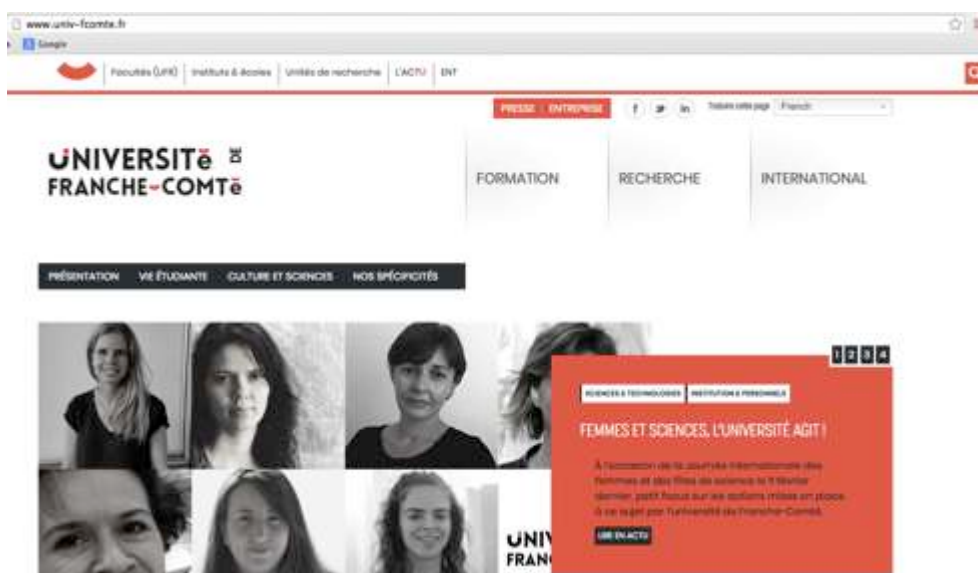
www.univ-fcomte.fr

Google

Facultés (UFR) | Instituts & écoles | Unités de recherche | L'ACTU | ENT

PRESSE | ENTREPRISE

Traduire cette page French

UNIVERSITé DE FRANCHE-COMTé

FORMATION

RECHERCHE

INTERNATIONAL

PRÉSENTATION VIE ÉTUDIANTE CULTURE ET SCIENCES NOS SPÉCIFICITÉS

1 2 3 4

SCIENCES & TECHNOLOGIES INSTITUTION & PERSONNELS

FEMMES ET SCIENCES, L'UNIVERSITÉ AGIT !

À l'occasion de la Journée internationale des femmes et des filles de science le 11 février dernier, petit focus sur les actions mises en place à ce sujet par l'université de Franche-Comté.

LIRE EN ACTU

UNIV
FRANC